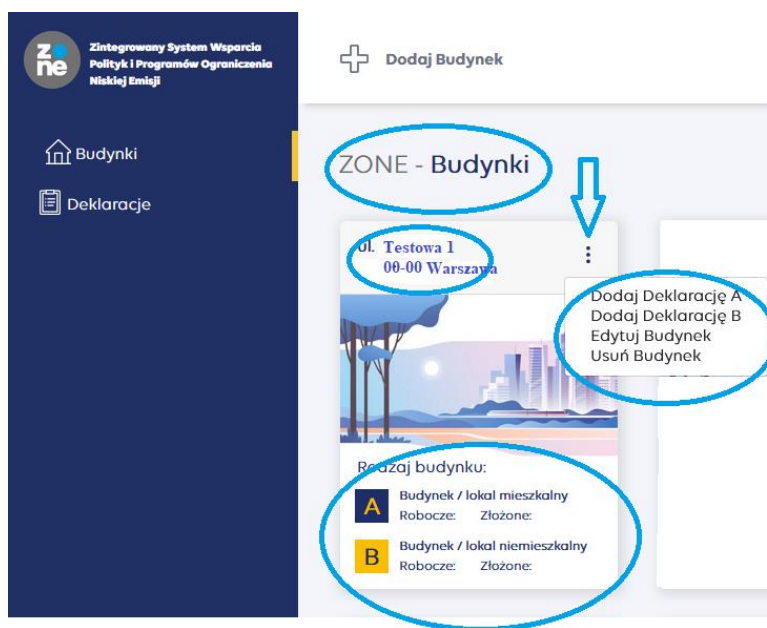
zone

Zintegrowany System Wsparcia Polityk i Programów Ograniczenia Niskiej Emisji

Budynki

Deklaracje

Dodaj Budynek

ZONE - Budynki

ul. Testowa 1
00-00 Warszawa

Dodaj Deklarację A
Dodaj Deklarację B
Edytuj Budynek
Usuń Budynek

Rodzaj budynku:

A Budynek / lokal mieszkalny
Robocze: Złożone:

B Budynek / lokal niemieszkalny
Robocze: Złożone: